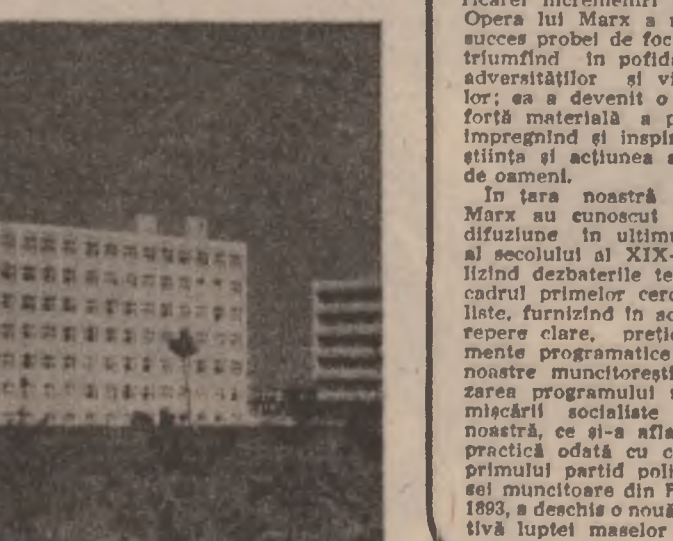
ricarei incremenirl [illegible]
Opera lui Marx a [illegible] succes probei de foc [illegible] triumfînd în pofida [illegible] adversităților și vi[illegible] lor; ea a devenit o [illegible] forță materială a p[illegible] impregnînd și inspi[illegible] știința și acțiunea a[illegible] de oameni.

In țara noastră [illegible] Marx au cunoscut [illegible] difuziune în ultimu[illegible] al secolului al XIX-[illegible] lizînd dezbaterile te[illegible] cadrul primelor cerc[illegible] liste, furnizînd în ac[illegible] repere clare, prețio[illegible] mente programatice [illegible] noastre muncitorești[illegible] zarea programului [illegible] mișcării socialiste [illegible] noastră, ce și-a afla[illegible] practică odată cu c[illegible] primului partid poli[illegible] sei muncitoare din R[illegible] 1893, a deschis o nouă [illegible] tivă luptei maselor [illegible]